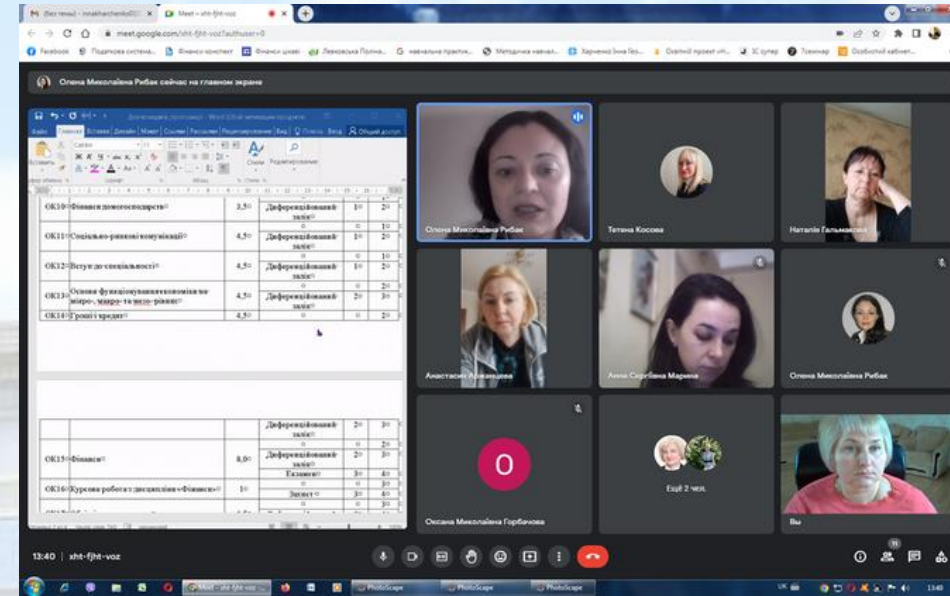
(без темы) - nnakharchenko@... × Meet – xht-fjht-voz ×

meet.google.com/xht-fjht-voz?authuser=0

Facebook | Податкова система... | Фінанси конспект | Фінанси цікаві | Левковська Поліна... | навчальна практик... | Методична навчал... | Харченко Інна Гео... | Освітній проект «Н... | 3С супер | Тренінг | Особистий кабінет...

Олена Миколаївна Рибак сейчас на главном экране

Файл Главная Вставка Дизайн Макет Ссылки Рассылки Рецензирование Вид Помощь Вход Общий доступ

Calibri

Вставить | Стили | Редактирование

| ОК10 | Фінанси домогосподарств | 3,5 | Диференційований залік | 1 | 2 |
|---|---|---|---|---|---|
| ОК11 | Соціально-ринкові комунікації | 4,5 | Диференційований залік | 1 | 2 |
| ОК12 | Вступ до спеціальності | 4,5 | Диференційований залік | 1 | 2 |
| ОК13 | Основи функціонування економіки на мікро-, макро- та мезо-рівнях | 4,5 | Диференційований залік | 1 | 2 |
| ОК14 | Гроші і кредит | 4,5 | | | |

| | | | Диференційований залік | 2 | 3 |
|---|---|---|---|---|---|
| ОК15 | Фінанси | 8,0 | Диференційований залік | 2 | 3 |
| | | | Екзамен | 3 | 4 |
| ОК16 | Курсова робота з дисципліни «Фінанси» | 1 | Залік | 3 | 4 |

Олена Миколаївна Рибак

Тетяна Косова

Наталія Гальмакова

Анастасия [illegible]

Анна Сергіївна Марина

Олена Миколаївна Рибак

O

Оксана Миколаївна Горбачова

Ещё 2 чел.

Вы

13:40 | xht-fjht-voz

Meet – xht-fjht-voz | PhotoScape | PhotoScape | PhotoScape

13:40